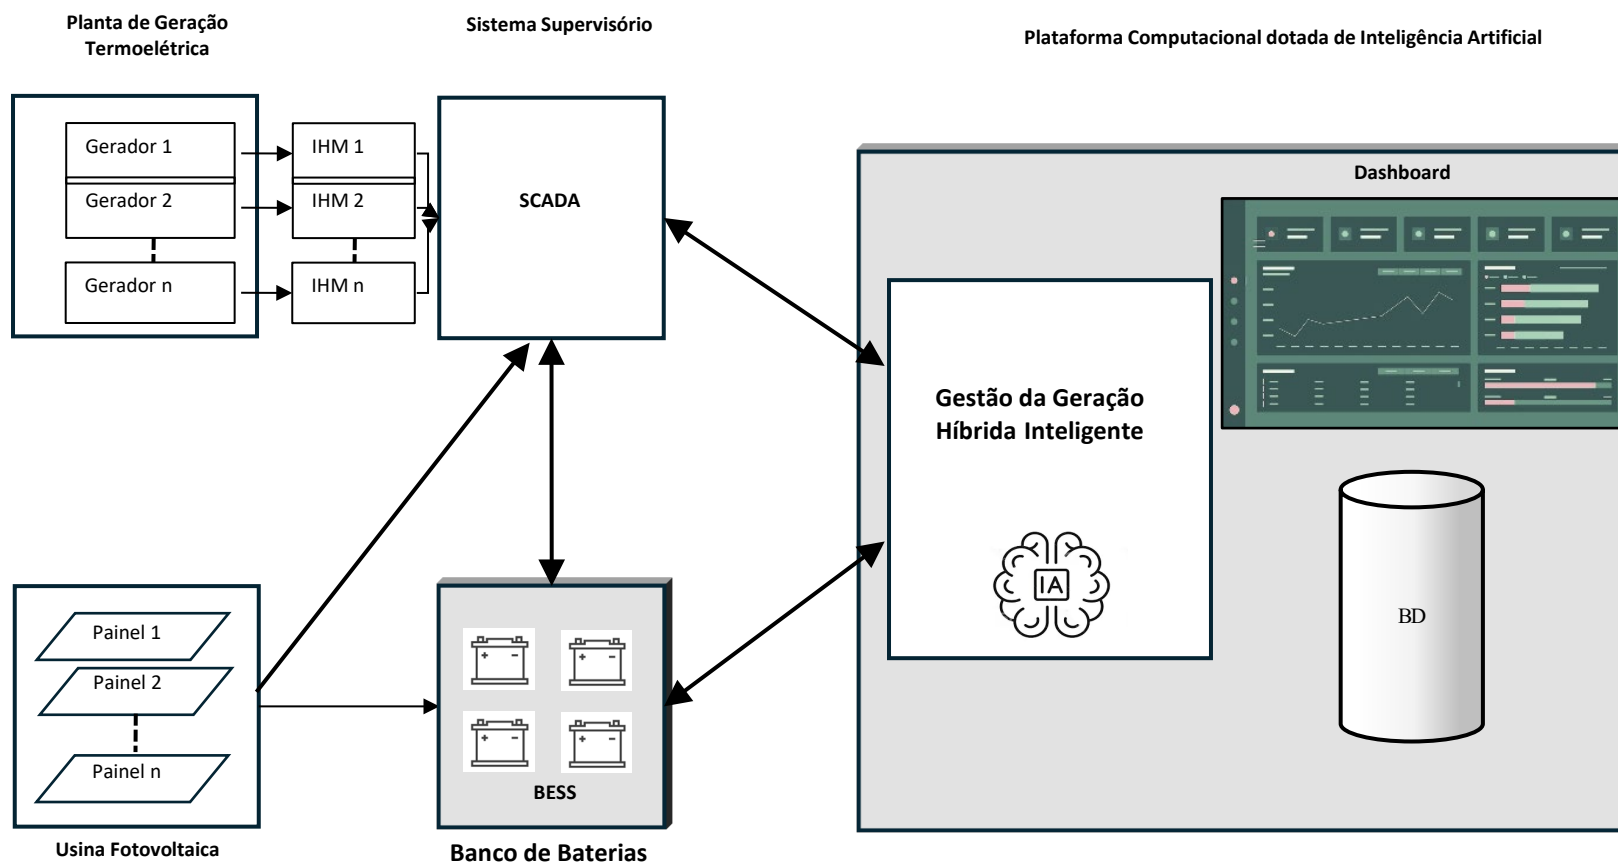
Planta de Geração Termoelétrica

Sistema Supervisório

Plataforma Computacional dotada de Inteligência Artificial

Gerador 1

Gerador 2

Gerador n

IHM 1

IHM 2

IHM n

SCADA

Dashboard

Gestão da Geração Híbrida Inteligente

IA

BD

Painel 1

Painel 2

Painel n

BESS

Usina Fotovoltaica

Banco de Baterias